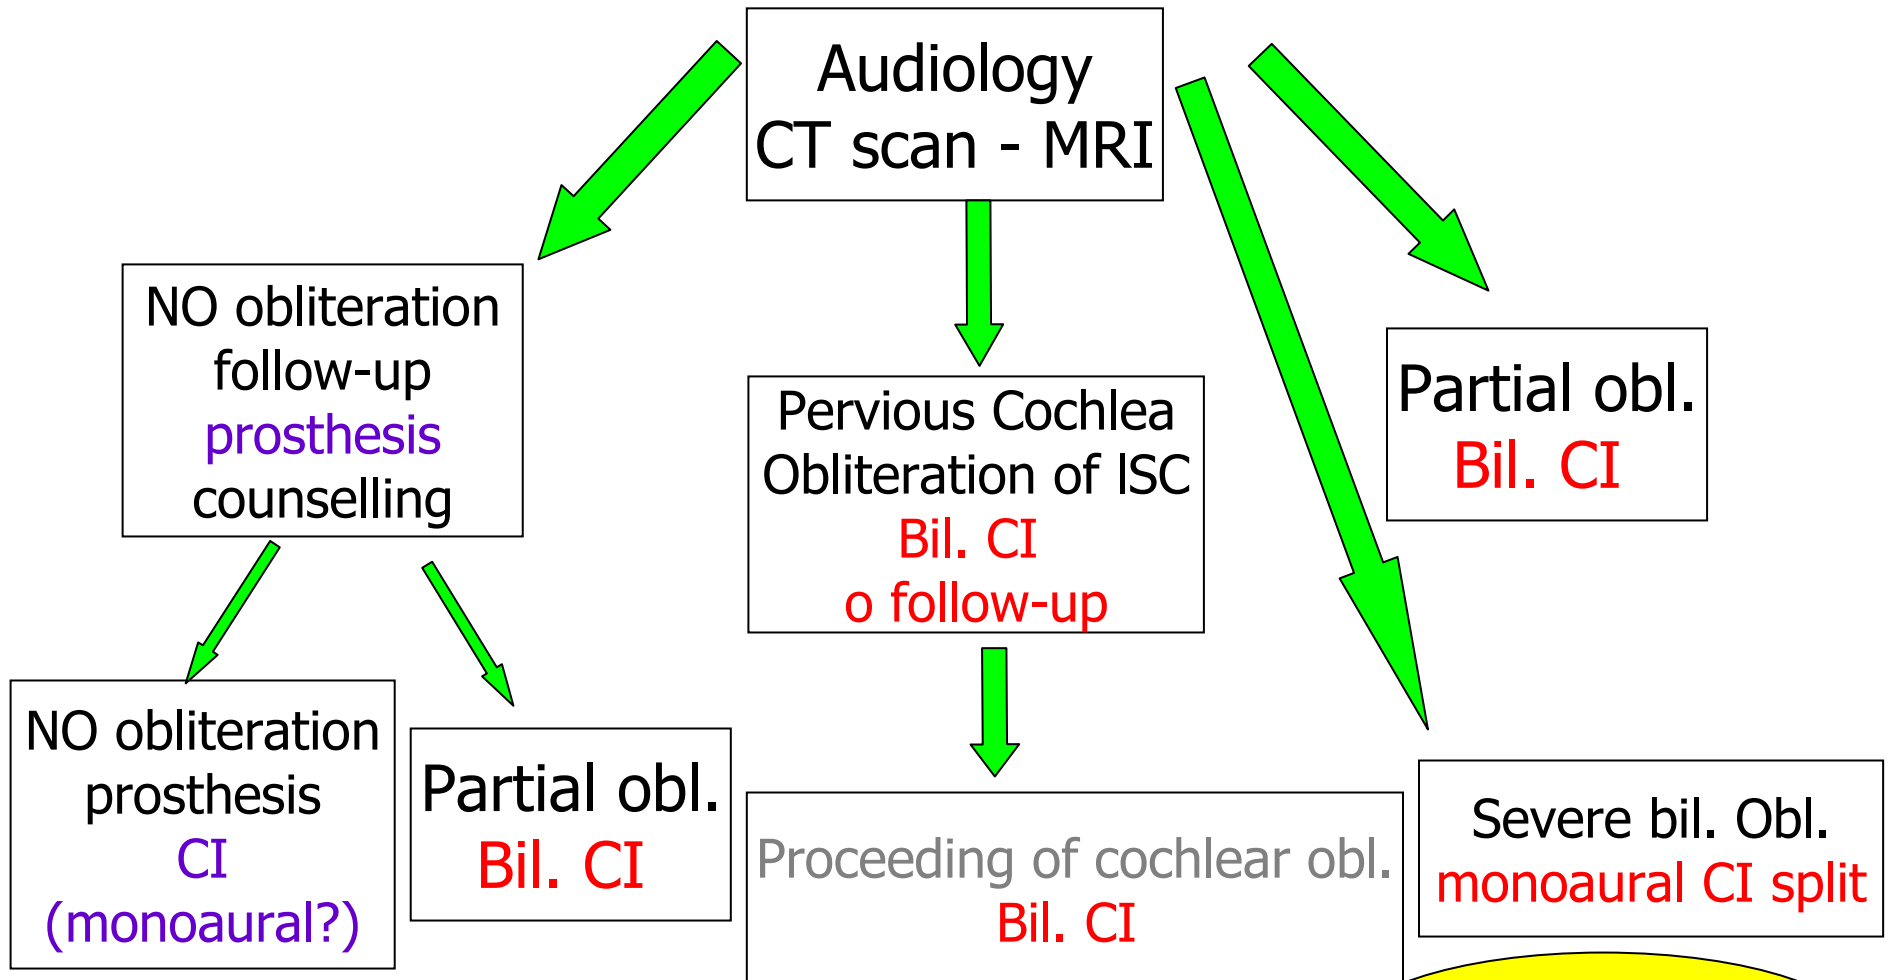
Audiology
CT scan - MRI

NO obliteration
follow-up
prosthesis
counselling

Pervious Cochlea
Obliteration of ISC
Bil. CI
o follow-up

Partial obl.
Bil. CI

NO obliteration
prosthesis
CI
(monoaural?)

Partial obl.
Bil. CI

Proceeding of cochlear obl.
Bil. CI

Severe bil. Obl.
monoaural CI split